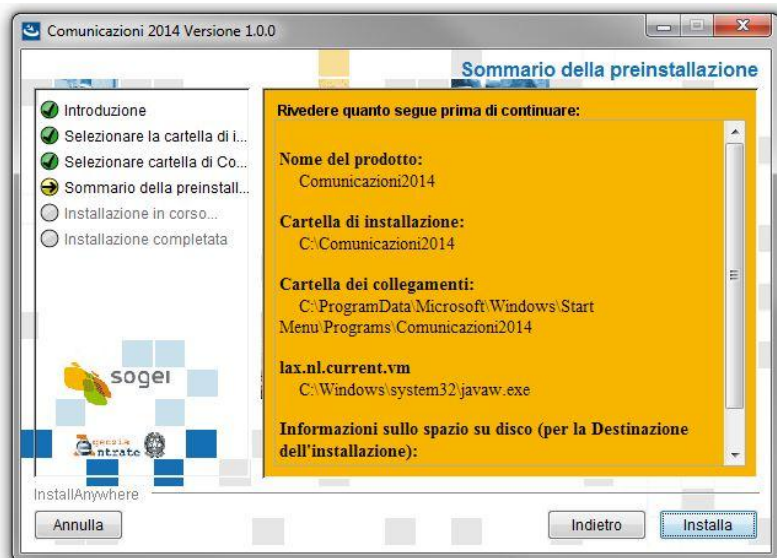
Comunicazioni 2014 Versione 1.0.0

Sommario della preinstallazione

Introduzione
Selezionare la cartella di i...
Selezionare cartella di Co...
Sommario della preinstall...
Installazione in corso...
Installazione completata

Rivedere quanto segue prima di continuare:

Nome del prodotto:
Comunicazioni2014

Cartella di installazione:
C:\Comunicazioni2014

Cartella dei collegamenti:
C:\ProgramData\Microsoft\Windows\Start Menu\Programs\Comunicazioni2014

lax.nl.current.vm
C:\Windows\system32\javaw.exe

Informazioni sullo spazio su disco (per la Destinazione dell'installazione):

sogei

Agenzia Entrate

InstallAnywhere

Annulla

Indietro

Installa